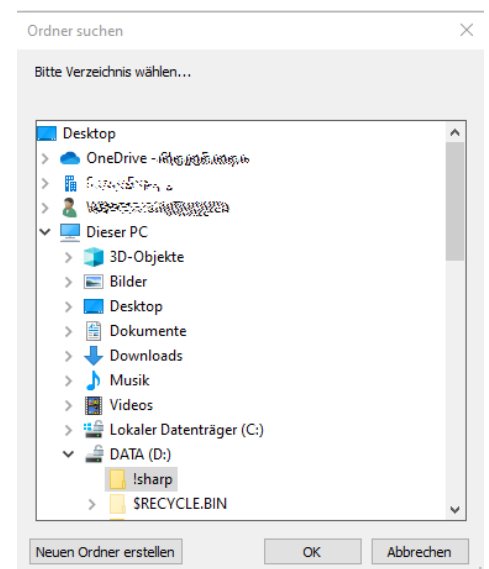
Ordner suchen

Bitte Verzeichnis wählen...

Desktop
OneDrive - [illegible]
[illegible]
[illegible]
Dieser PC
3D-Objekte
Bilder
Desktop
Dokumente
Downloads
Musik
Videos
Lokaler Datenträger (C:)
DATA (D:)
!sharp
$RECYCLE.BIN

Neuen Ordner erstellen
OK
Abbrechen